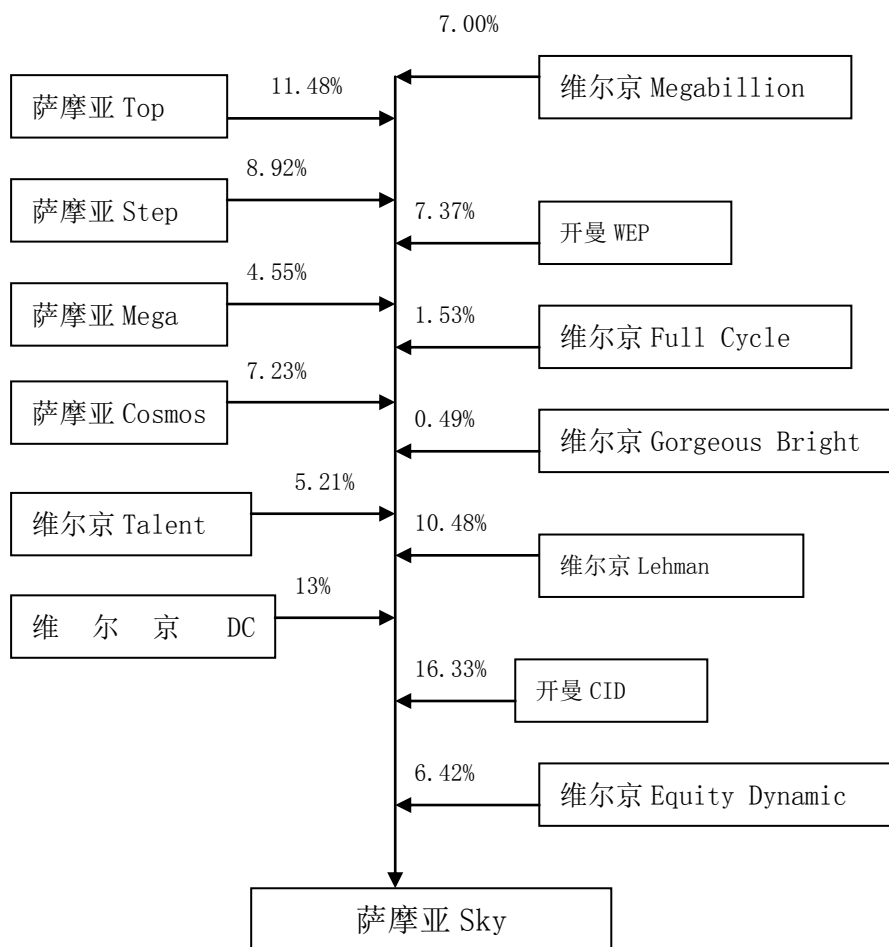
7.00%

萨摩亚 Top
11.48%

维尔京 Megabillion

萨摩亚 Step
8.92%

7.37%
开曼 WEP

萨摩亚 Mega
4.55%

1.53%
维尔京 Full Cycle

萨摩亚 Cosmos
7.23%

0.49%
维尔京 Gorgeous Bright

维尔京 Talent
5.21%

10.48%
维尔京 Lehman

维 尔 京 DC
13%

16.33%
开曼 CID

6.42%
维尔京 Equity Dynamic

萨摩亚 Sky